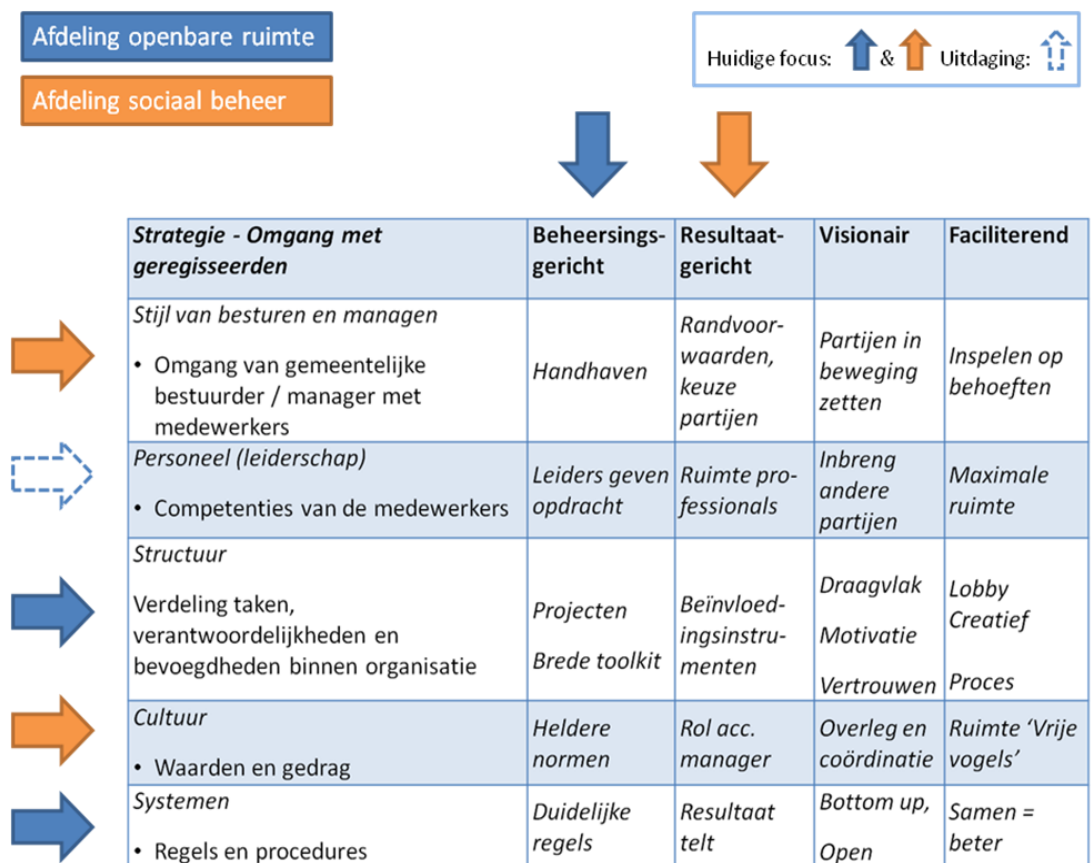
Afdeling openbare ruimte

Afdeling sociaal beheer

Huidige focus: & Uitdaging:

| *Strategie - Omgang met geregisseerden* | Beheersingsgericht | Resultaatgericht | Visionair | Faciliterend |
|---|---|---|---|---|
| *Stijl van besturen en managen* • Omgang van gemeentelijke bestuurder / manager met medewerkers | *Handhaven* | *Randvoorwaarden, keuze partijen* | *Partijen in beweging zetten* | *Inspelen op behoeften* |
| *Personeel (leiderschap)* • Competenties van de medewerkers | *Leiders geven opdracht* | *Ruimte professionals* | *Inbreng andere partijen* | *Maximale ruimte* |
| *Structuur* Verdeling taken, verantwoordelijkheden en bevoegdheden binnen organisatie | *Projecten* *Brede toolkit* | *Beïnvloedingsinstrumenten* | *Draagvlak* *Motivatie* *Vertrouwen* | *Lobby* *Creatief* *Proces* |
| *Cultuur* • Waarden en gedrag | *Heldere normen* | *Rol acc. manager* | *Overleg en coördinatie* | *Ruimte 'Vrije vogels'* |
| *Systemen* • Regels en procedures | *Duidelijke regels* | *Resultaat telt* | *Bottom up,* *Open* | *Samen = beter* |